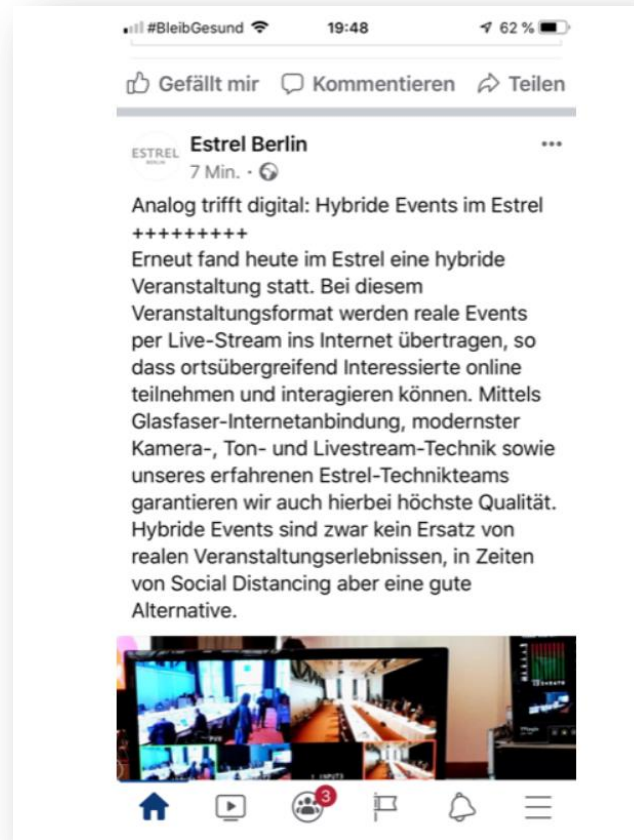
#BleibGesund 19:48 62 %

Gefällt mir Kommentieren Teilen

ESTREL BERLIN Estrel Berlin
7 Min. ·

Analog trifft digital: Hybride Events im Estrel +++++++++
Erneut fand heute im Estrel eine hybride Veranstaltung statt. Bei diesem Veranstaltungsformat werden reale Events per Live-Stream ins Internet übertragen, so dass ortsübergreifend Interessierte online teilnehmen und interagieren können. Mittels Glasfaser-Internetanbindung, modernster Kamera-, Ton- und Livestream-Technik sowie unseres erfahrenen Estrel-Technikteams garantieren wir auch hierbei höchste Qualität. Hybride Events sind zwar kein Ersatz von realen Veranstaltungserlebnissen, in Zeiten von Social Distancing aber eine gute Alternative.

3